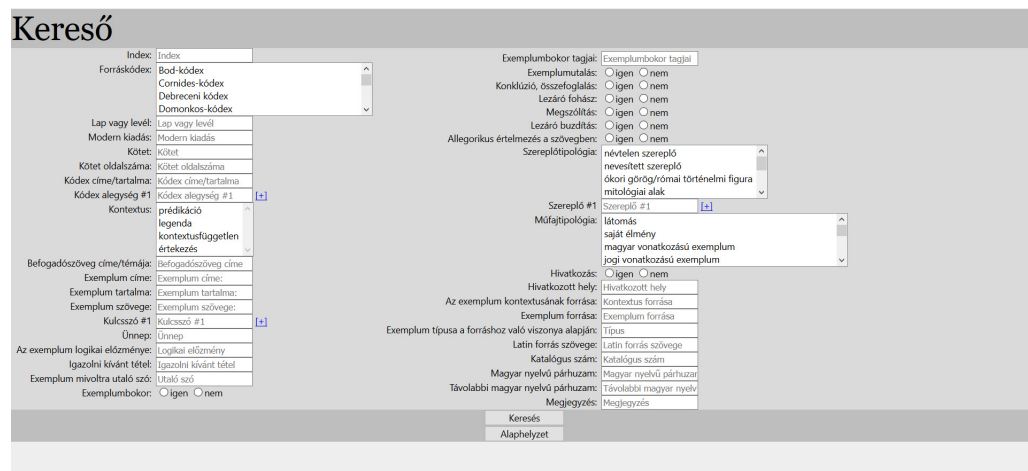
Kereső

Index: Index
Forráskódex: Bod-kódex
Cornides-kódex
Debreceni kódex
Domonkos-kódex
Lap vagy levél: Lap vagy levél
Modern kiadás: Modern kiadás
Kötet: Kötet
Kötet oldalszáma: Kötet oldalszáma
Kódex címe/tartalma: Kódex címe/tartalma
Kódex alegység #1 Kódex alegység #1 [+]
Kontextus: prédikáció
legenda
kontextusfüggetlen
értekezés
Befogadószöveg címe/témája: Befogadószöveg címe
Exemplum címe: Exemplum címe:
Exemplum tartalma: Exemplum tartalma:
Exemplum szövege: Exemplum szövege:
Kulcsszó #1 Kulcsszó #1 [+]
Ünnep: Ünnep
Az exemplum logikai előzménye: Logikai előzmény
Igazolni kívánt tétel: Igazolni kívánt tétel
Exemplum mivoltra utaló szó: Utaló szó
Exemplumbokor: igen nem

Exemplumbokor tagjai: Exemplumbokor tagjai
Exemplumutalás: igen nem
Konklúzió, összefoglalás: igen nem
Lezáró fohász: igen nem
Megszólítás: igen nem
Lezáró buzdítás: igen nem
Allegorikus értelmezés a szövegben: igen nem
Szereplőtipológia: névtelen szereplő
nevesített szereplő
ókori görög/római történelmi figura
mitológiai alak
Szereplő #1 Szereplő #1 [+]
Műfajtipológia: látomás
saját élmény
magyar vonatkozású exemplum
jogi vonatkozású exemplum
Hivatkozás: igen nem
Hivatkozott hely: Hivatkozott hely
Az exemplum kontextusának forrása: Kontextus forrása
Exemplum forrása: Exemplum forrása
Exemplum típusa a forráshoz való viszonya alapján: Típus
Latin forrás szövege: Latin forrás szövege
Katalógus szám: Katalógus szám
Magyar nyelvű párhuzam: Magyar nyelvű párhuzar
Távolabbi magyar nyelvű párhuzam: Távolabbi magyar nyelv
Megjegyzés: Megjegyzés

Keresés
Alaphelyzet